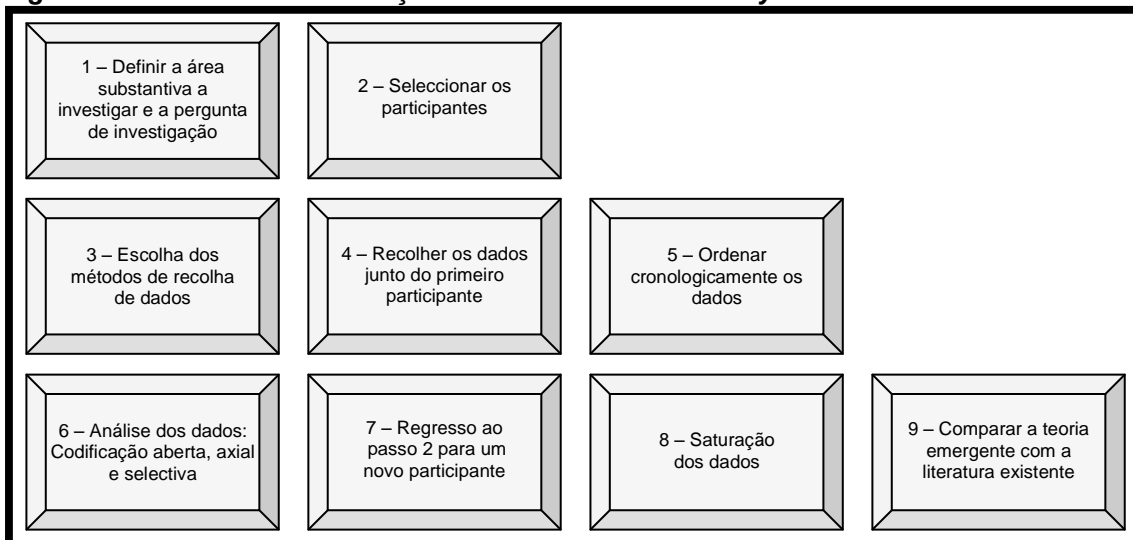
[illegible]

1 – Definir a área substantiva a investigar e a pergunta de investigação

2 – Seleccionar os participantes

3 – Escolha dos métodos de recolha de dados

4 – Recolher os dados junto do primeiro participante

5 – Ordenar cronologicamente os dados

6 – Análise dos dados: Codificação aberta, axial e selectiva

7 – Regresso ao passo 2 para um novo participante

8 – Saturação dos dados

9 – Comparar a teoria emergente com a literatura existente